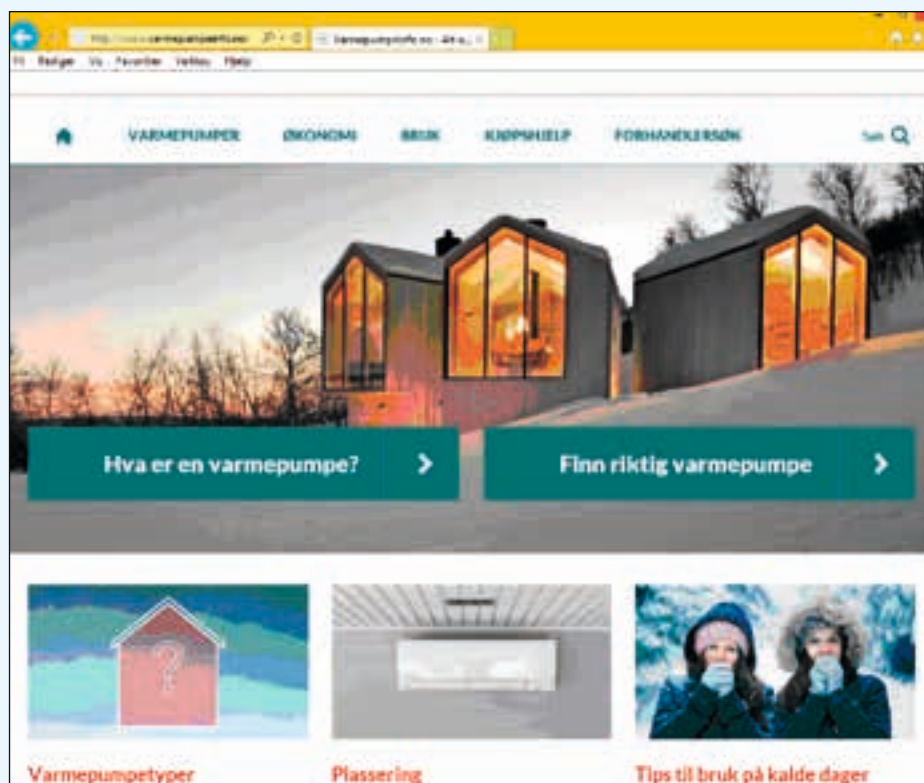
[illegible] Varmepumpeinfo.no - Alt o...

Fil Rediger Vis Favoritter Verktøy Hjelp

VARMEPUMPER ØKONOMI BRUK KJØPSHJELP FORHANDLERSØK Søk

Hva er en varmepumpe?

Finn riktig varmepumpe

Varmepumpetyper

Plassering

Tips til bruk på kalde dager